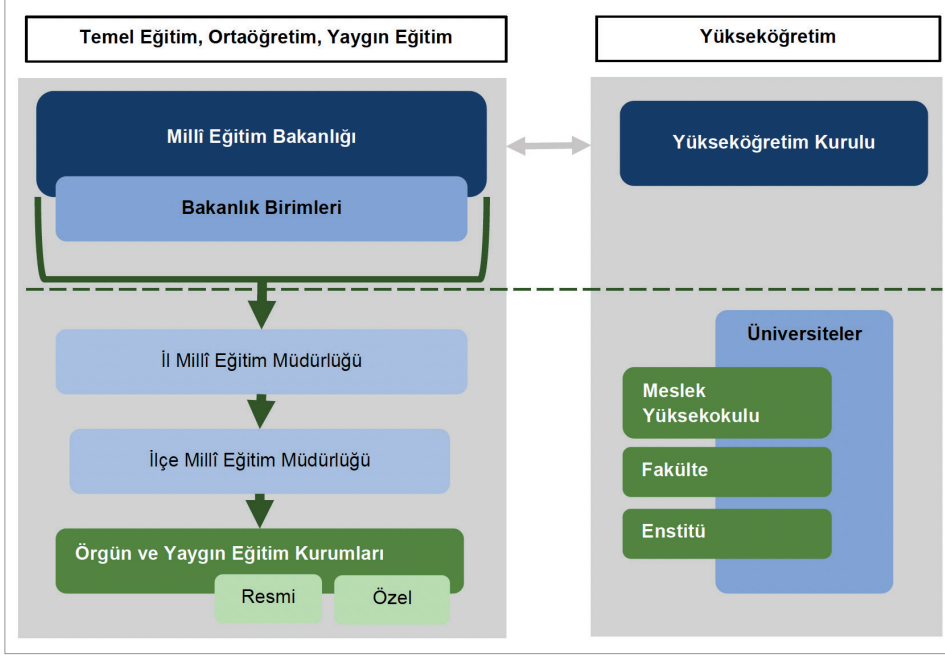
Temel Eğitim, Ortaöğretim, Yaygın Eğitim

Yükseköğretim

Millî Eğitim Bakanlığı

Bakanlık Birimleri

Yükseköğretim Kurulu

İl Millî Eğitim Müdürlüğü

İlçe Millî Eğitim Müdürlüğü

Örgün ve Yaygın Eğitim Kurumları

Resmi

Özel

Üniversiteler

Meslek Yüksekokulu

Fakülte

Enstitü